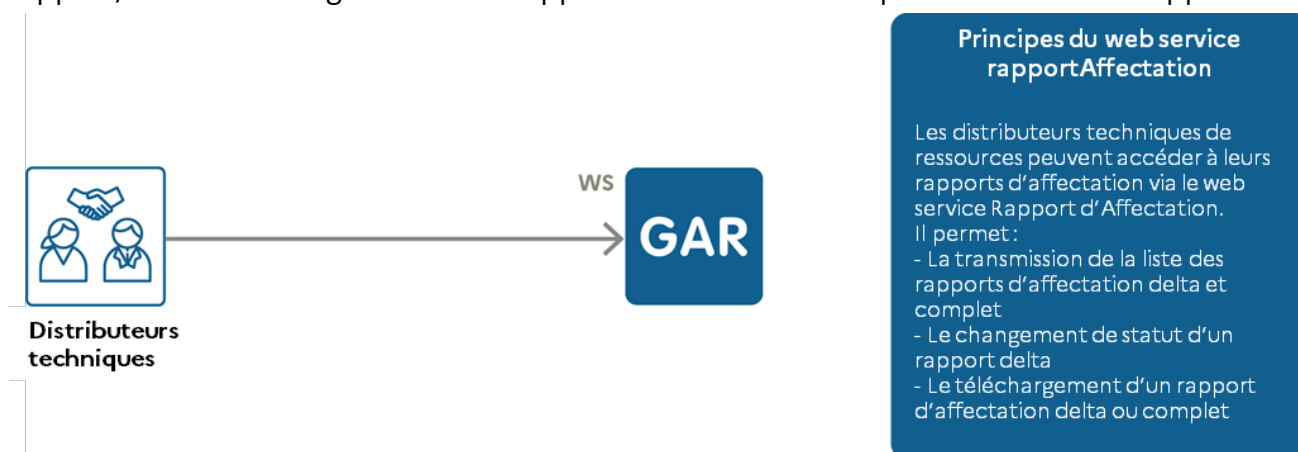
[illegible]

Distributeurs techniques

WS

GAR

Principes du web service rapportAffectation

Les distributeurs techniques de ressources peuvent accéder à leurs rapports d'affectation via le web service Rapport d'Affectation.
Il permet :
- La transmission de la liste des rapports d'affectation delta et complet
- Le changement de statut d'un rapport delta
- Le téléchargement d'un rapport d'affectation delta ou complet